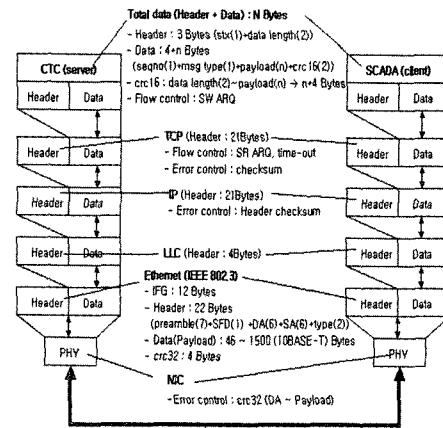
Total data (Header + Data) : N Bytes

- Header : 3 Bytes (stx(1)+data length(2))
- Data : 4+n Bytes
(seqno(1)+msg type(1)+payload(n)+crc 16(2))
- crc16 : data length(2)~payload(n) → n+4 Bytes
- Flow control : SW ARQ

CTC (server)

SCADA (client)

| Header | Data |
|---|---|

| Header | Data |
|---|---|

TCP (Header : 21Bytes)
- Flow control : SR ARQ, time-out
- Error control : checksum

| Header | Data |
|---|---|

| Header | Data |
|---|---|

IP (Header : 21Bytes)
- Error control : Header checksum

| Header | Data |
|---|---|

| Header | Data |
|---|---|

LLC (Header : 4Bytes)

| Header | Data |
|---|---|

| Header | Data |
|---|---|

Ethernet (IEEE 802.3)
- IFG : 12 Bytes
- Header : 22 Bytes
(preamble(7)+SFD(1) +DA(6)+SA(6)+type(2))
- Data(Payload) : 46 ~ 1500 (10BASE-T) Bytes
- crc32 : 4 Bytes

| Header | Data |
|---|---|

| Header | Data |
|---|---|

PHY

PHY

NIC
- Error control : crc32 (DA ~ Payload)